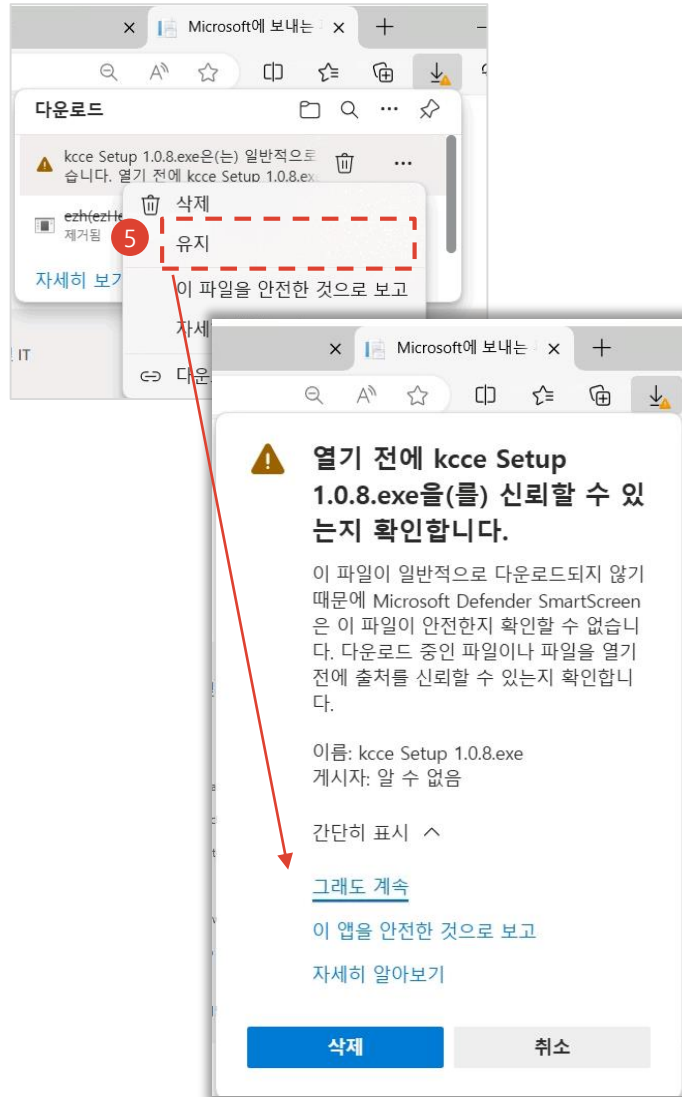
Microsoft에 보내는

다운로드

kcce Setup 1.0.8.exe은(는) 일반적으로 습니다. 열기 전에 kcce Setup 1.0.8.ex

ezh(ezHe
제거됨

자세히 보기

삭제

5

유지

이 파일을 안전한 것으로 보고

자세

다운

IT

Microsoft에 보내는

열기 전에 kcce Setup 1.0.8.exe을(를) 신뢰할 수 있는지 확인합니다.

이 파일이 일반적으로 다운로드되지 않기 때문에 Microsoft Defender SmartScreen은 이 파일이 안전한지 확인할 수 없습니다. 다운로드 중인 파일이나 파일을 열기 전에 출처를 신뢰할 수 있는지 확인합니다.

이름: kcce Setup 1.0.8.exe
게시자: 알 수 없음

간단히 표시

그래도 계속

이 앱을 안전한 것으로 보고

자세히 알아보기

삭제

취소